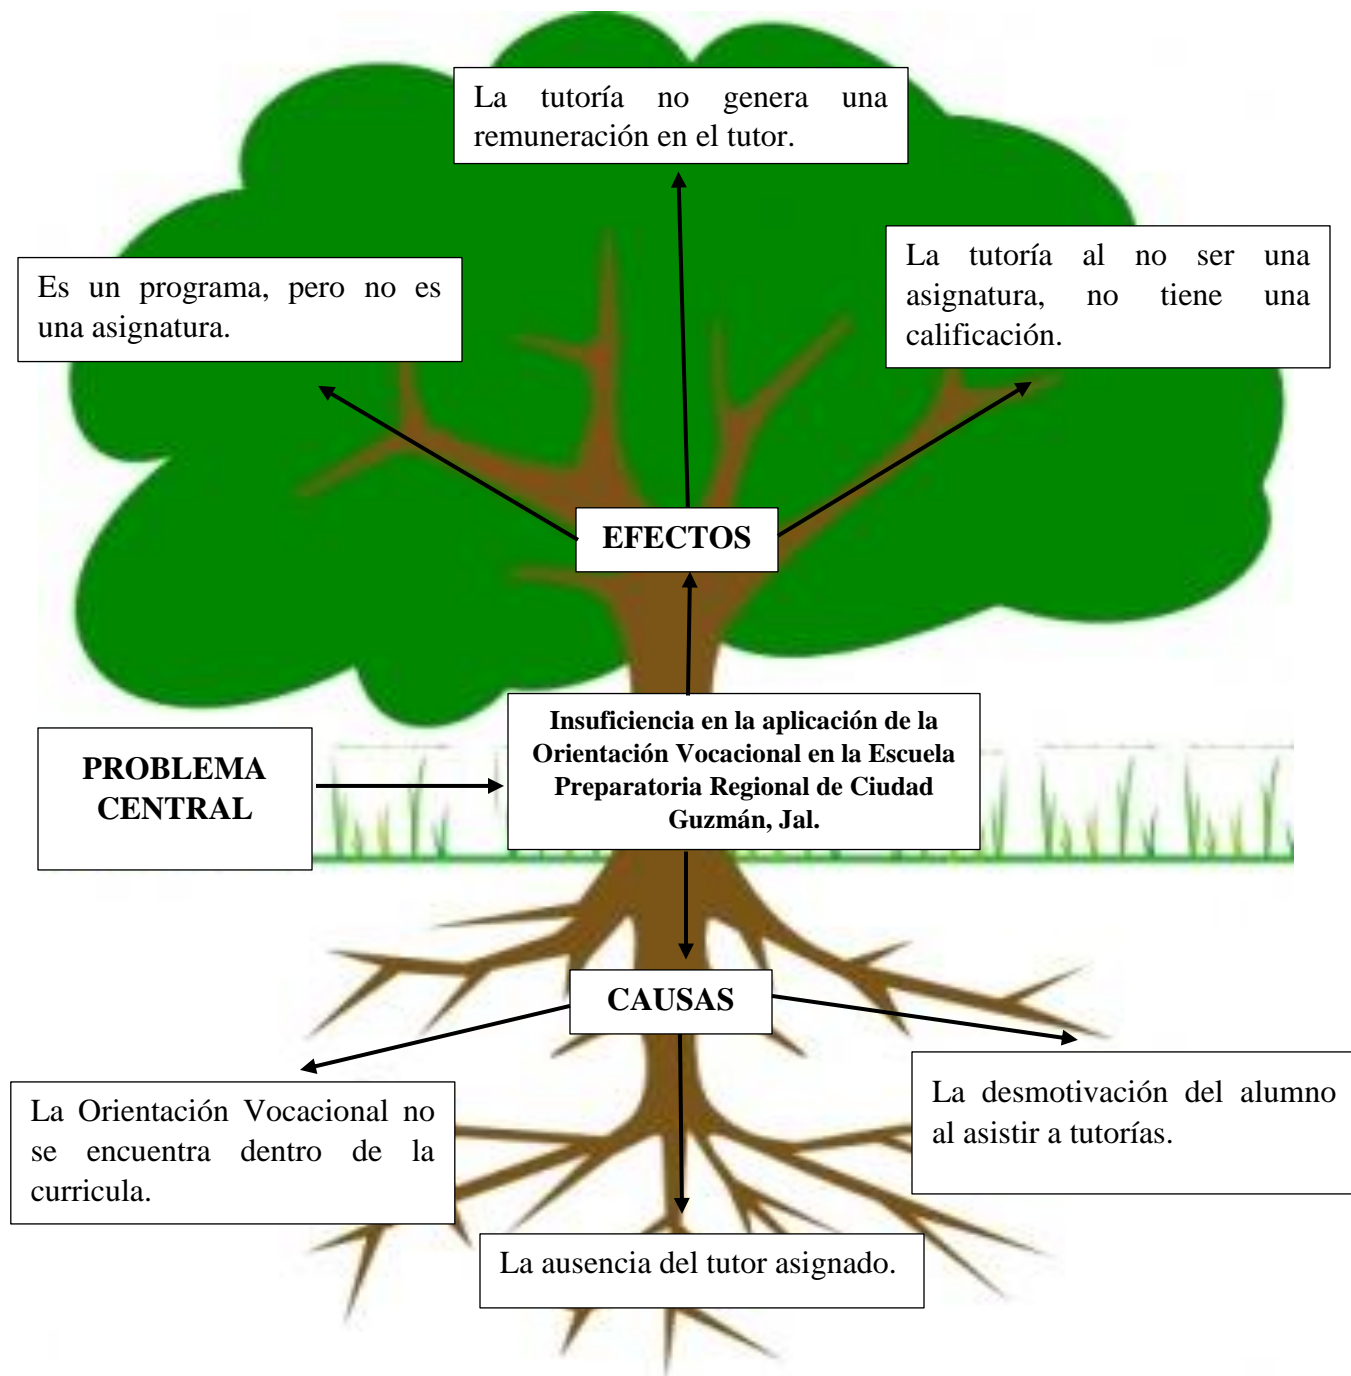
La tutoría no genera una remuneración en el tutor.

Es un programa, pero no es una asignatura.

La tutoría al no ser una asignatura, no tiene una calificación.

EFECTOS

PROBLEMA CENTRAL

Insuficiencia en la aplicación de la Orientación Vocacional en la Escuela Preparatoria Regional de Ciudad Guzmán, Jal.

CAUSAS

La Orientación Vocacional no se encuentra dentro de la curricula.

La desmotivación del alumno al asistir a tutorías.

La ausencia del tutor asignado.